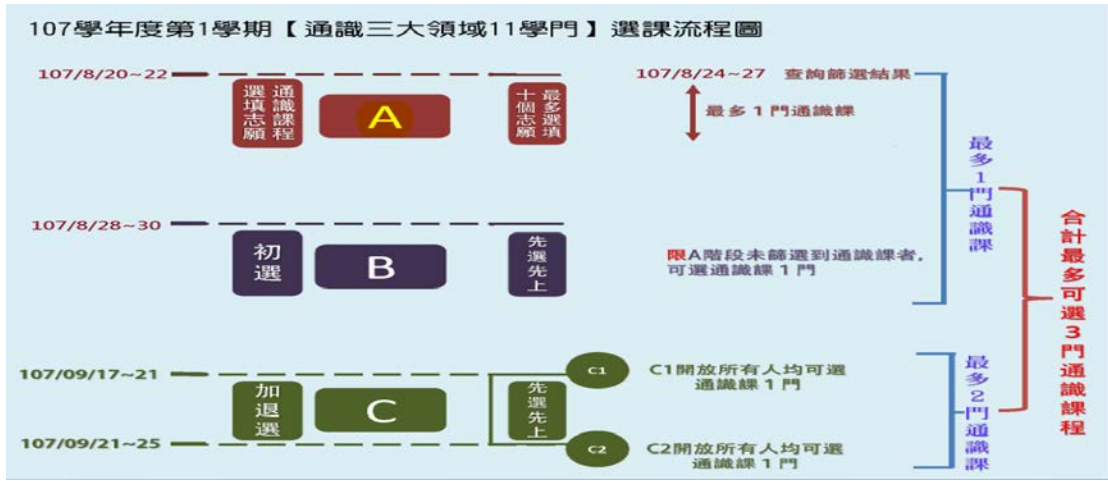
107學年度第1學期【通識三大領域11學門】選課流程圖

107/8/20~22

通識課程選填志願

A

最多選填十個志願

107/8/24~27 查詢篩選結果

最多1門通識課

最多1門通識課

107/8/28~30

初選

B

先選先上

限A階段未篩選到通識課者，可選通識課1門

合計最多可選3門通識課程

107/09/17~21

加退選

C

先選先上

C1

C1開放所有人均可選通識課1門

最多2門通識課

107/09/21~25

C2

C2開放所有人均可選通識課1門